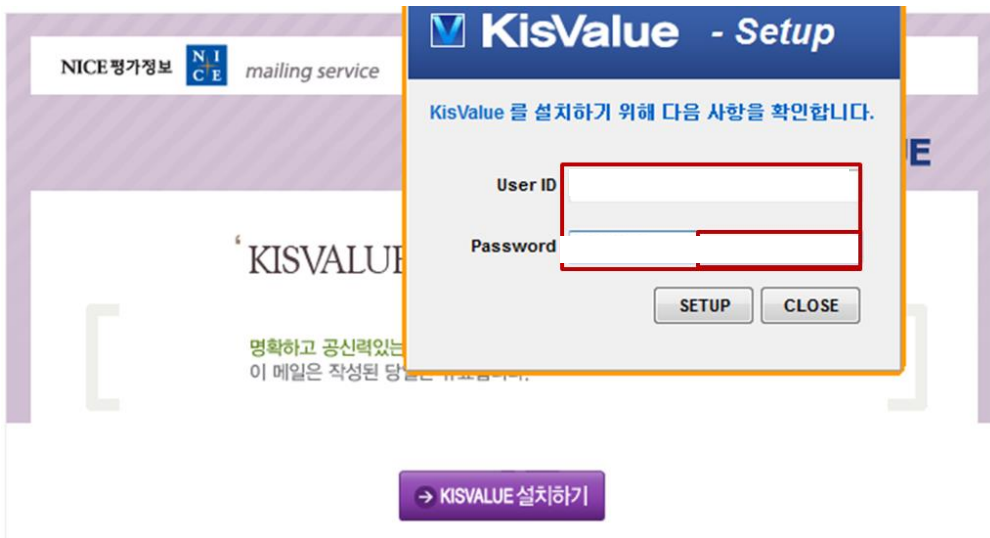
NICE 평가정보 N I C E mailing service

KisValue - Setup

KisValue 를 설치하기 위해 다음 사항을 확인합니다.

User ID

Password

SETUP CLOSE

E

'KISVALUE

명확하고 공신력있는
이 메일은 작성된 당일 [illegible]

→ KISVALUE 설치하기